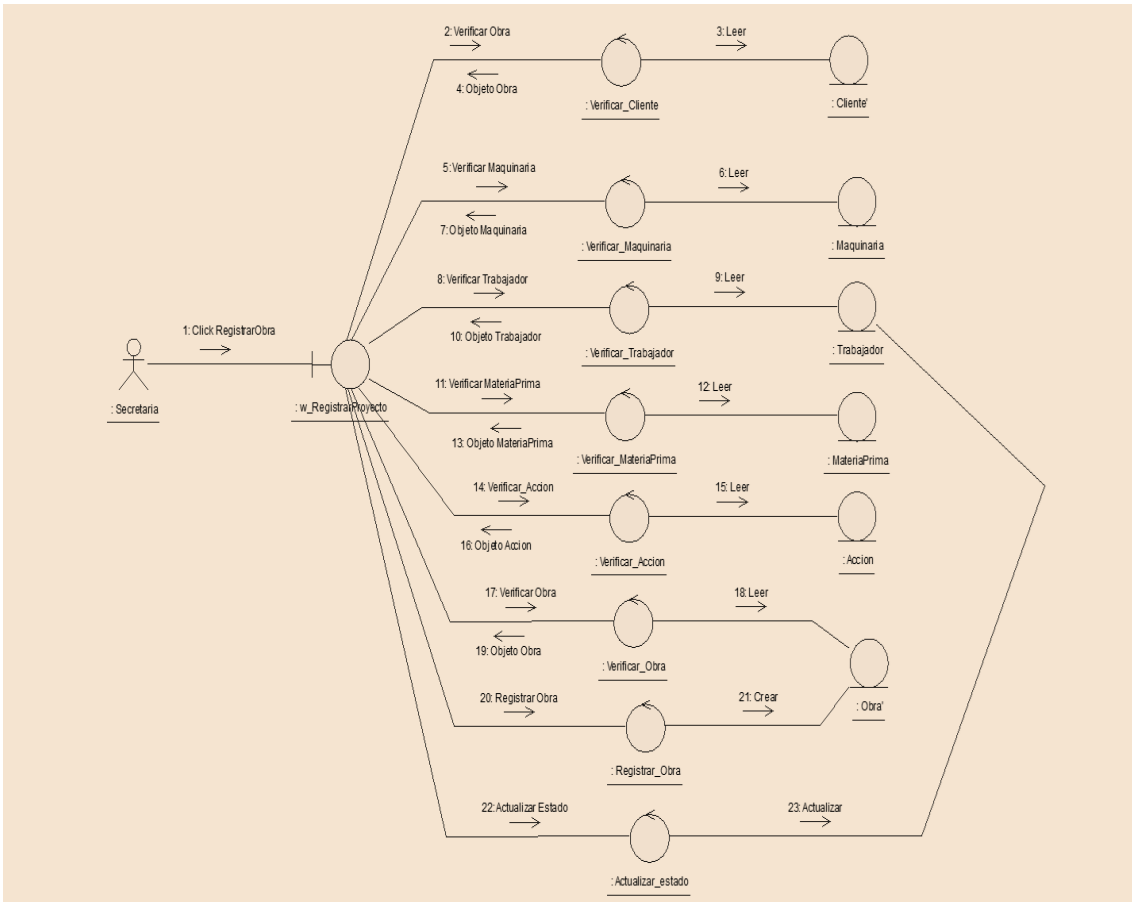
2: Verificar Obra

4: Objeto Obra

: Verificar_Cliente

3: Leer

: Cliente'

5: Verificar Maquinaria

7: Objeto Maquinaria

: Verificar_Maquinaria

6: Leer

: Maquinaria

8: Verificar Trabajador

10: Objeto Trabajador

: Verificar_Trabajador

9: Leer

: Trabajador

1: Click RegistrarObra

: Secretaria

: w_RegistrarProyecto

11: Verificar MateriaPrima

13: Objeto MateriaPrima

: Verificar_MateriaPrima

12: Leer

: MateriaPrima

14: Verificar_Accion

16: Objeto Accion

: Verificar_Accion

15: Leer

: Accion

17: Verificar Obra

19: Objeto Obra

: Verificar_Obra

18: Leer

: Obra'

20: Registrar Obra

: Registrar_Obra

21: Crear

22: Actualizar Estado

: Actualizar_estado

23: Actualizar